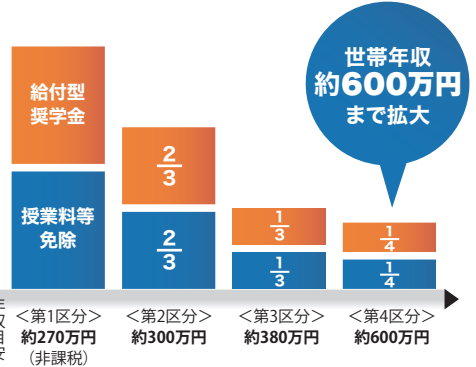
世帯年収
約600万円
まで拡大

給付型
奨学金

授業料等
免除

$\frac{2}{3}$

$\frac{2}{3}$

$\frac{1}{3}$

$\frac{1}{3}$

$\frac{1}{4}$

$\frac{1}{4}$

<第1区分>
約270万円
(非課税)

<第2区分>
約300万円

<第3区分>
約380万円

<第4区分>
約600万円